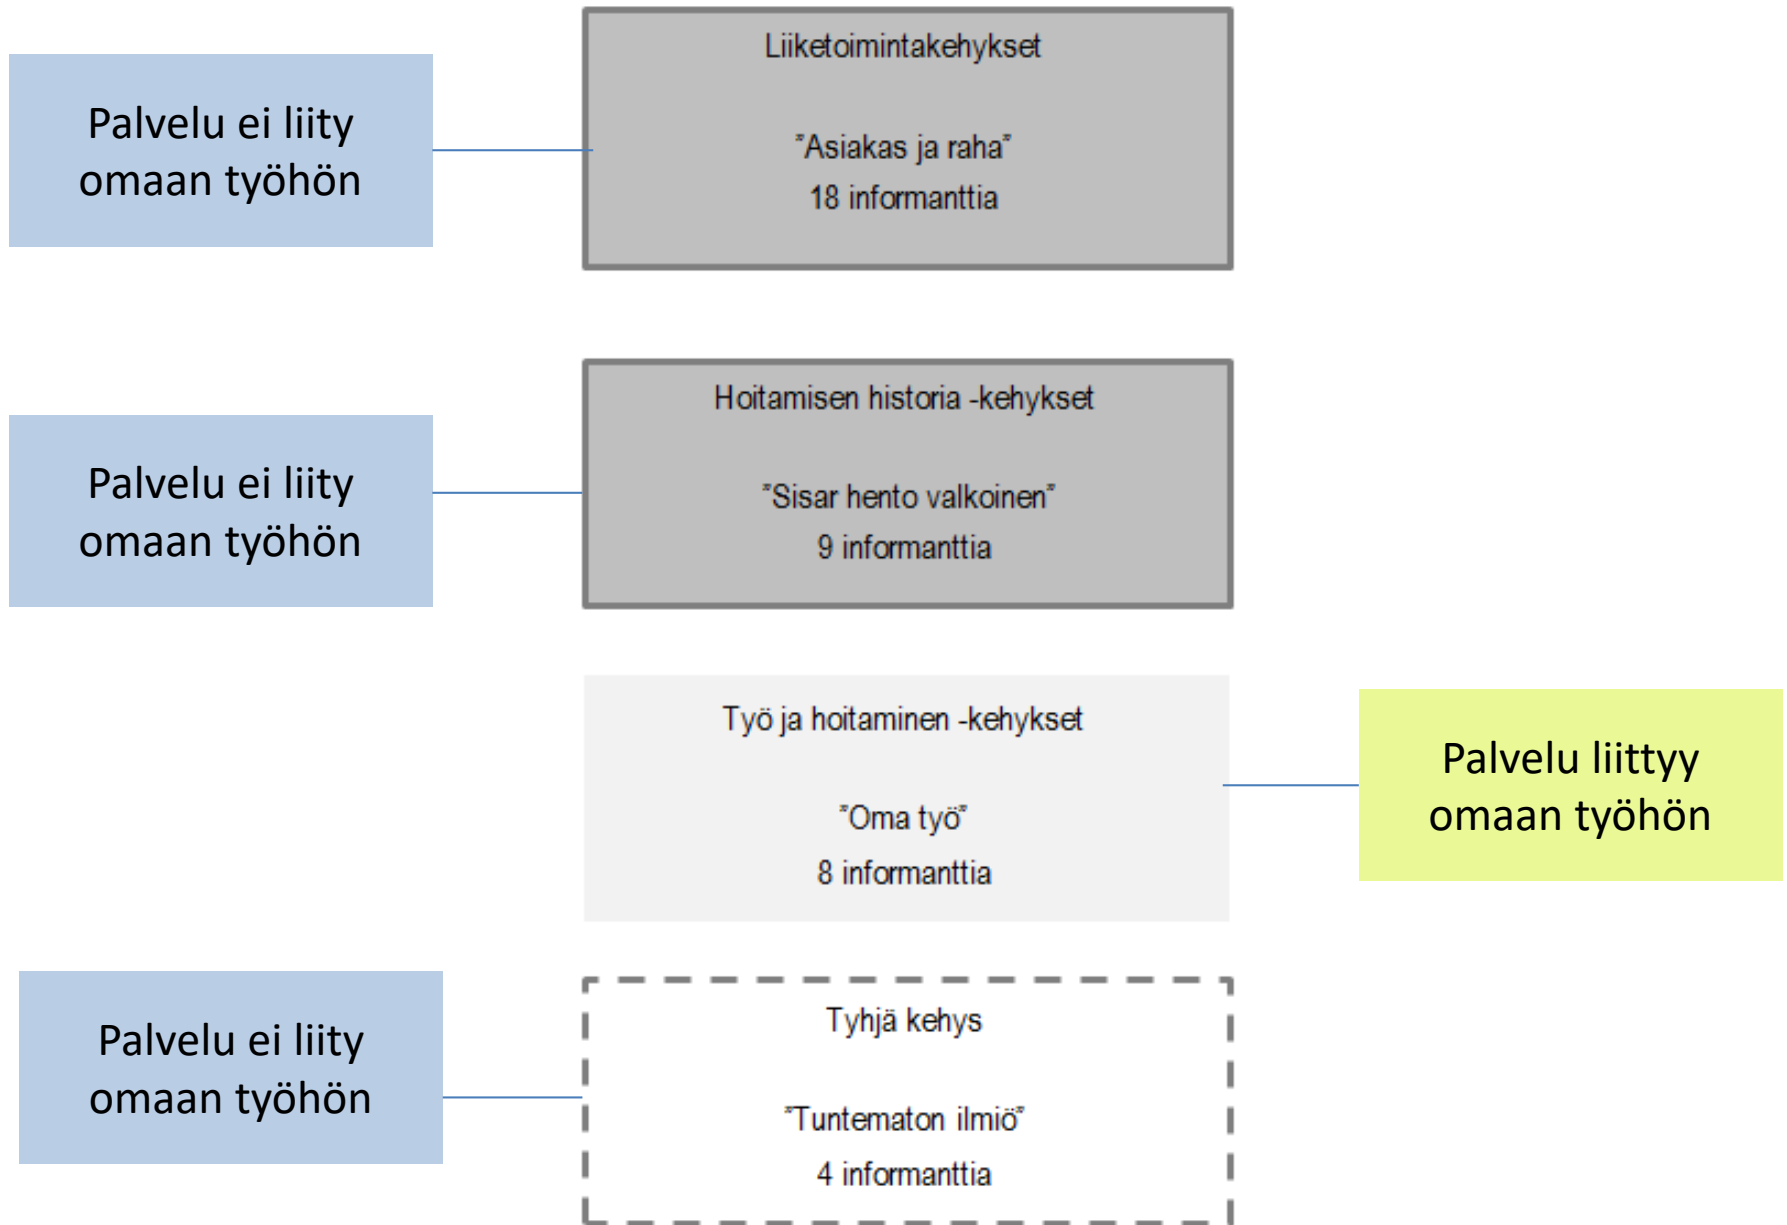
Palvelu ei liity omaan työhön

Liiketoimintakehykset

"Asiakas ja raha"
18 informanttia

Palvelu ei liity omaan työhön

Hoitamisen historia -kehykset

"Sisar hento valkoinen"
9 informanttia

Työ ja hoitaminen -kehykset

"Oma työ"
8 informanttia

Palvelu liittyy omaan työhön

Palvelu ei liity omaan työhön

Tyhjä kehys

"Tuntematon ilmiö"
4 informanttia